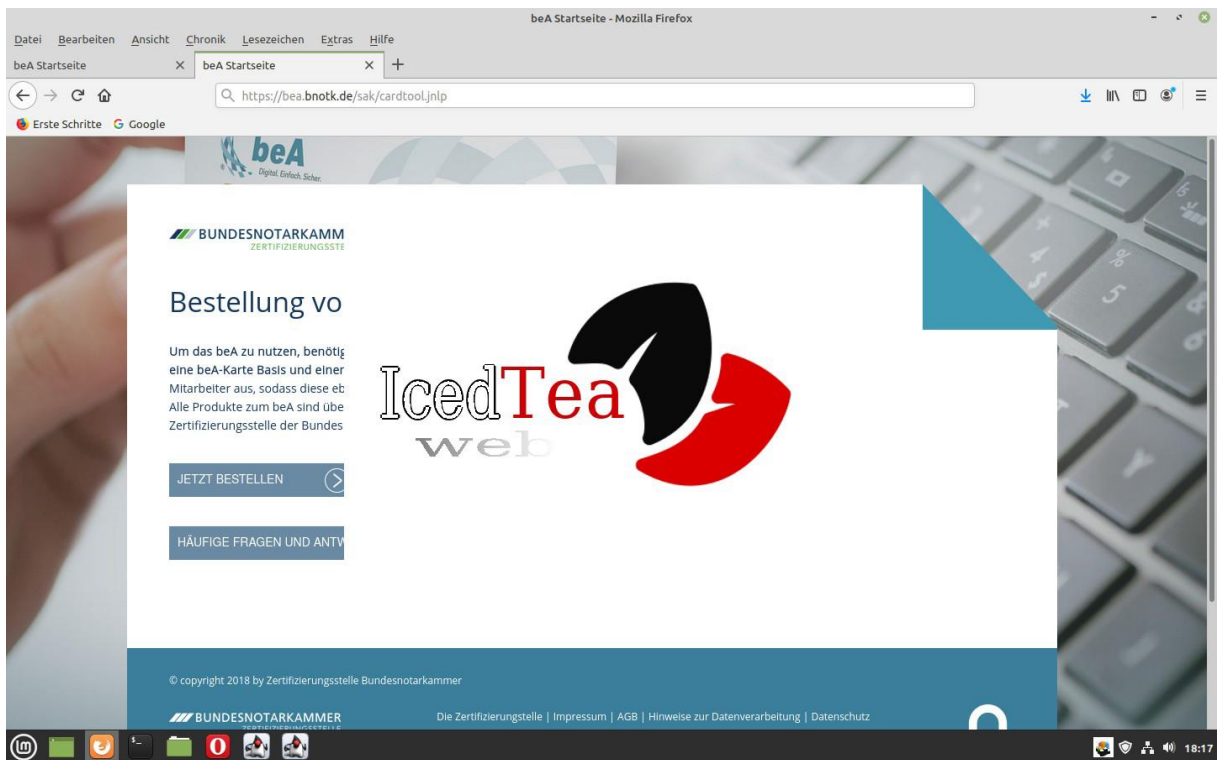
beA Startseite - Mozilla Firefox

Datei Bearbeiten Ansicht Chronik Lesezeichen Extras Hilfe

beA Startseite × beA Startseite × +

https://bea.bnotk.de/sak/cardtool.jnlp

Erste Schritte Google

beA
Digital. Einfach. Sicher.

BUNDESNOTARKAMM
ZERTIFIZIERUNGSSTE

Bestellung vo

Um das beA zu nutzen, benötig eine beA-Karte Basis und einer Mitarbeiter aus, sodass diese eb Alle Produkte zum beA sind übe Zertifizierungsstelle der Bundes

JETZT BESTELLEN

HÄUFIGE FRAGEN UND ANTW

IcedTea
web

© copyright 2018 by Zertifizierungsstelle Bundesnotarkammer

BUNDESNOTARKAMMER
ZERTIFIZIERUNGSSTELLE

Die Zertifizierungsstelle | Impressum | AGB | Hinweise zur Datenverarbeitung | Datenschutz

18:17